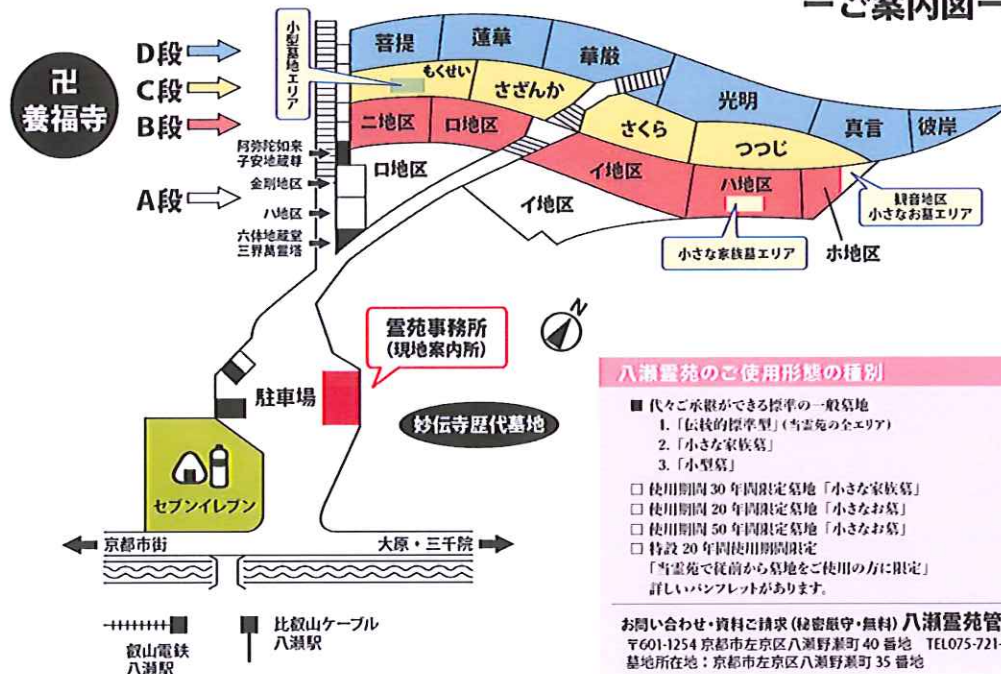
ーご案内図ー

卍
養福寺

D段
C段
B段
A段

小型墓地エリア

菩提
蓮華
華厳
光明
真言
彼岸
もくせい
さざんか
さくら
つつじ
ニ地区
ロ地区
イ地区
ハ地区
ホ地区
ロ地区
イ地区

阿弥陀如来
子安地蔵尊
金剛地区
ハ地区
六体地蔵堂
三界萬霊塔

観音地区
小さなお墓エリア

小さな家族墓エリア

霊苑事務所
(現地案内所)

駐車場

妙伝寺歴代墓地

セブンイレブン

京都市街
大原・三千院

叡山電鉄
八瀬駅

比叡山ケーブル
八瀬駅

八瀬霊苑のご使用形態の種別

■ 代々ご承継ができる標準の一般墓地
1.「伝統的標準型」(当霊苑の全エリア)
2.「小さな家族墓」
3.「小型墓」
□ 使用期間30年間限定墓地「小さな家族墓」
□ 使用期間20年間限定墓地「小さなお墓」
□ 使用期間50年間限定墓地「小さなお墓」
□ 特設20年間使用期間限定
「当霊苑で従前から墓地をご使用の方に限定」
詳しいパンフレットがあります。

お問い合わせ・資料ご請求(秘密厳守・無料)八瀬霊苑管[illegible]
〒601-1254 京都市左京区八瀬野瀬町40番地 TEL075-721-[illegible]
墓地所在地:京都市左京区八瀬野瀬町35番地